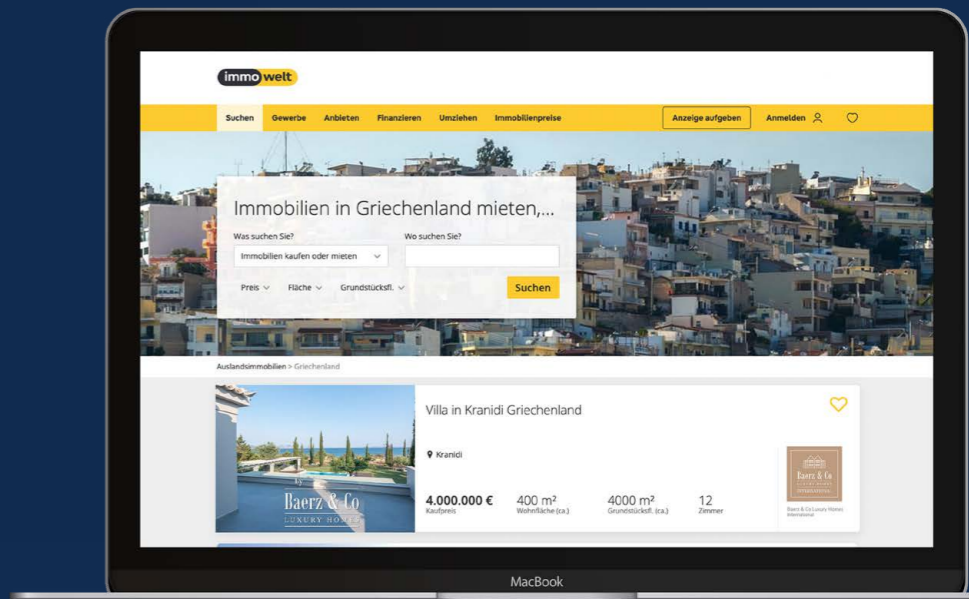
immowelt

Suchen Gewerbe Anbieten Finanzieren Umziehen Immobilienpreise Anzeige aufgeben Anmelden

Immobilien in Griechenland mieten,...

Was suchen Sie?
Immobilien kaufen oder mieten

Wo suchen Sie?

Preis Fläche Grundstücksfl.

Suchen

Auslandsimmobilien > Griechenland

Villa in Kranidi Griechenland

Kranidi

Baerz & Co
LUXURY HOMES

4.000.000 €
Kaufpreis

400 m²
Wohnfläche (ca.)

4000 m²
Grundstücksfl. (ca.)

12
Zimmer

Baerz & Co
LUXURY HOMES
INTERNATIONAL

Baerz & Co Luxury Homes International

MacBook